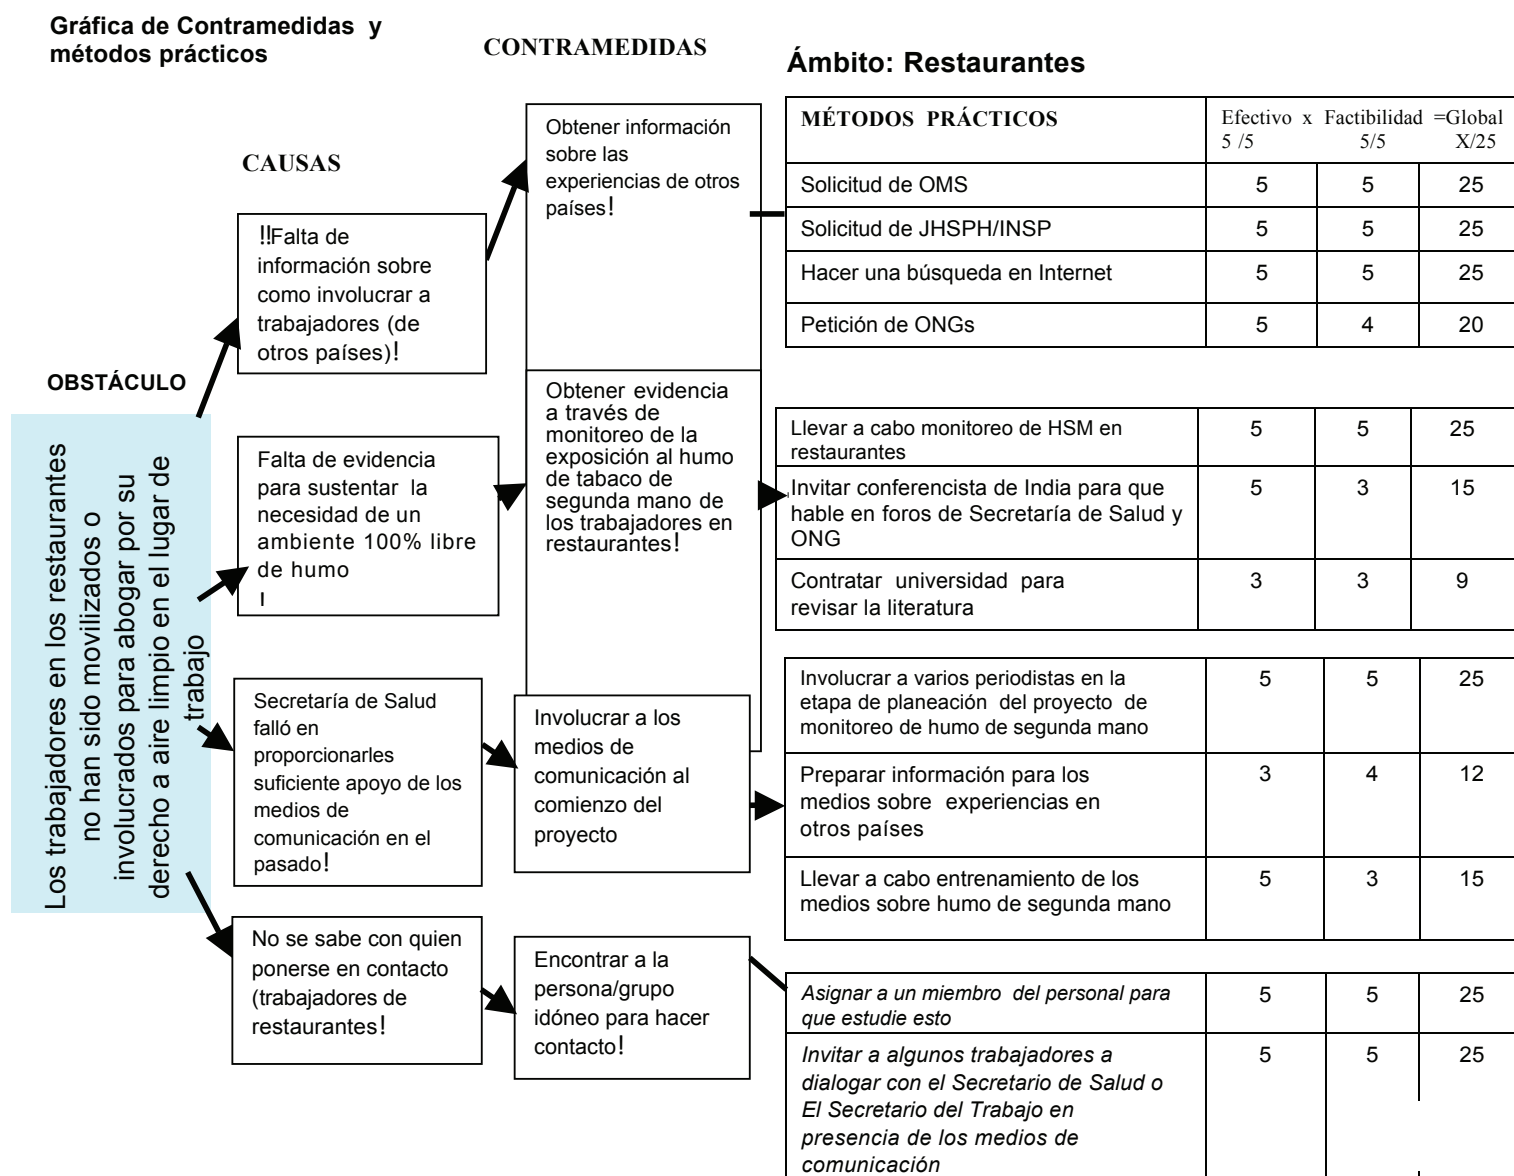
Gráfica de Contramedidas y métodos prácticos

CONTRAMEDIDAS

Ámbito: Restaurantes

CAUSAS

OBSTÁCULO

Los trabajadores en los restaurantes no han sido movilizados o involucrados para abogar por su derecho a aire limpio en el lugar de trabajo

!!Falta de información sobre como involucrar a trabajadores (de otros países)!

Falta de evidencia para sustentar la necesidad de un ambiente 100% libre de humo
!

Secretaría de Salud falló en proporcionarles suficiente apoyo de los medios de comunicación en el pasado!

No se sabe con quien ponerse en contacto (trabajadores de restaurantes!

Obtener información sobre las experiencias de otros países!

Obtener evidencia a través de monitoreo de la exposición al humo de tabaco de segunda mano de los trabajadores en restaurantes!

Involucrar a los medios de comunicación al comienzo del proyecto

Encontrar a la persona/grupo idóneo para hacer contacto!

| MÉTODOS PRÁCTICOS | Efectivo x 5 /5 | Factibilidad 5/5 | =Global X/25 |
|---|---|---|---|
| Solicitud de OMS | 5 | 5 | 25 |
| Solicitud de JHSPH/INSP | 5 | 5 | 25 |
| Hacer una búsqueda en Internet | 5 | 5 | 25 |
| Petición de ONGs | 5 | 4 | 20 |

| | | | |
|---|---|---|---|
| Llevar a cabo monitoreo de HSM en restaurantes | 5 | 5 | 25 |
| Invitar conferencista de India para que hable en foros de Secretaría de Salud y ONG | 5 | 3 | 15 |
| Contratar universidad para revisar la literatura | 3 | 3 | 9 |

| | | | |
|---|---|---|---|
| Involucrar a varios periodistas en la etapa de planeación del proyecto de monitoreo de humo de segunda mano | 5 | 5 | 25 |
| Preparar información para los medios sobre experiencias en otros países | 3 | 4 | 12 |
| Llevar a cabo entrenamiento de los medios sobre humo de segunda mano | 5 | 3 | 15 |

| | | | |
|---|---|---|---|
| *Asignar a un miembro del personal para que estudie esto* | 5 | 5 | 25 |
| *Invitar a algunos trabajadores a dialogar con el Secretario de Salud o El Secretario del Trabajo en presencia de los medios de comunicación* | 5 | 5 | 25 |